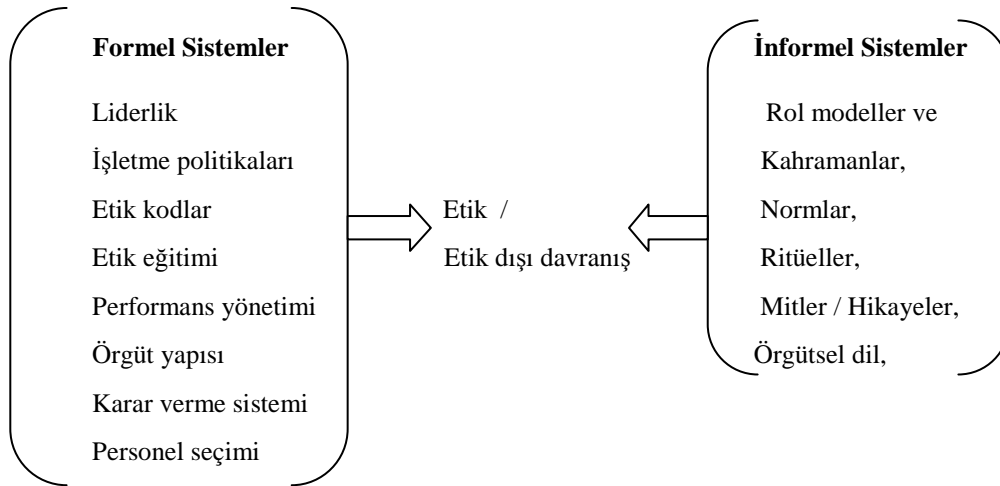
Formel Sistemler

Liderlik
İşletme politikaları
Etik kodlar
Etik eğitimi
Performans yönetimi
Örgüt yapısı
Karar verme sistemi
Personel seçimi

Etik /
Etik dışı davranış

İnformel Sistemler

Rol modeller ve
Kahramanlar,
Normlar,
Ritüeller,
Mitler / Hikayeler,
Örgütsel dil,